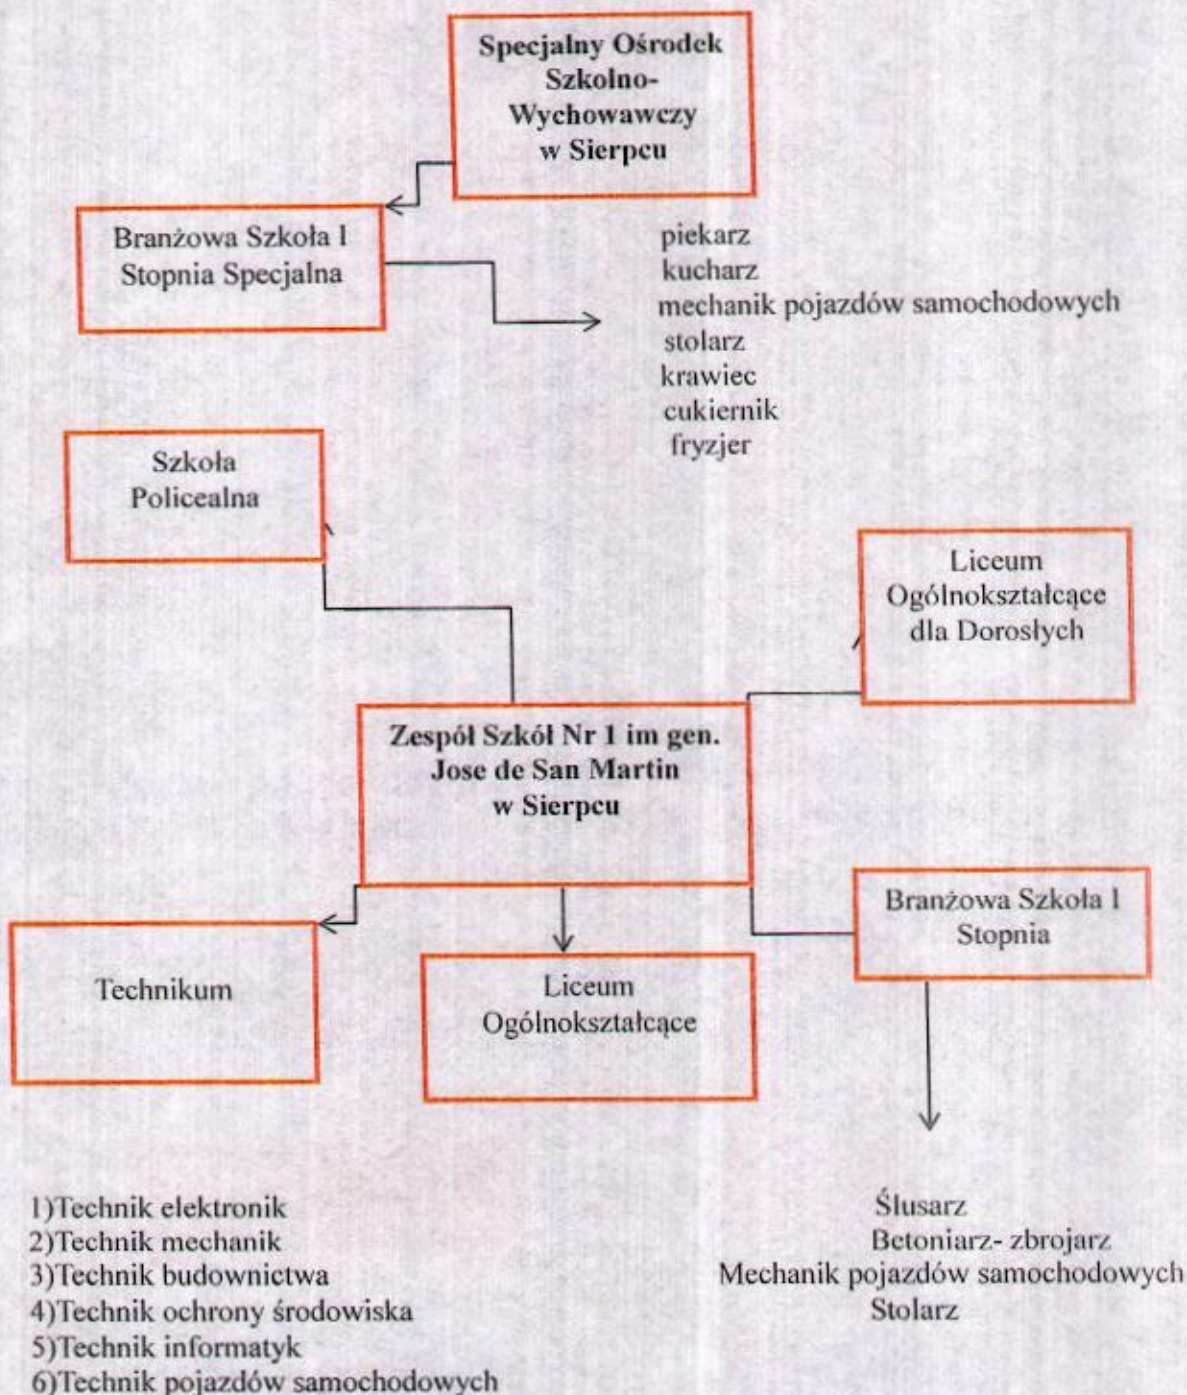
Specjalny Ośrodek Szkolno-Wychowawczy w Sierpcu

Branżowa Szkoła I Stopnia Specjalna

piekarz
kucharz
mechanik pojazdów samochodowych
stolarz
krawiec
cukiernik
fryzjer

Szkoła Policealna

Liceum Ogólnokształcące dla Dorosłych

Zespół Szkół Nr 1 im gen. Jose de San Martin w Sierpcu

Branżowa Szkoła I Stopnia

Technikum

Liceum Ogólnokształcące

1)Technik elektronik
2)Technik mechanik
3)Technik budownictwa
4)Technik ochrony środowiska
5)Technik informatyk
6)Technik pojazdów samochodowych

Ślusarz
Betoniarz- zbrojarz
Mechanik pojazdów samochodowych
Stolarz